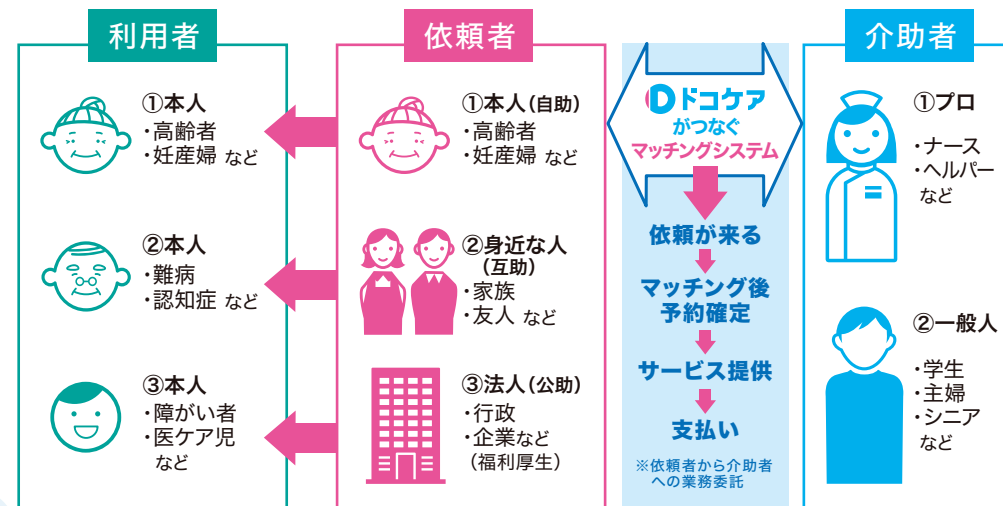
利用者

①本人
・高齢者
・妊産婦 など

②本人
・難病
・認知症 など

③本人
・障がい者
・医ケア児
など

依頼者

①本人(自助)
・高齢者
・妊産婦 など

②身近な人
(互助)
・家族
・友人 など

③法人(公助)
・行政
・企業など
(福利厚生)

ドコケア
がつなぐ
マッチングシステム

依頼が来る

マッチング後
予約確定

サービス提供

支払い

※依頼者から介助者への業務委託

介助者

①プロ
・ナース
・ヘルパー
など

②一般人
・学生
・主婦
・シニア
など